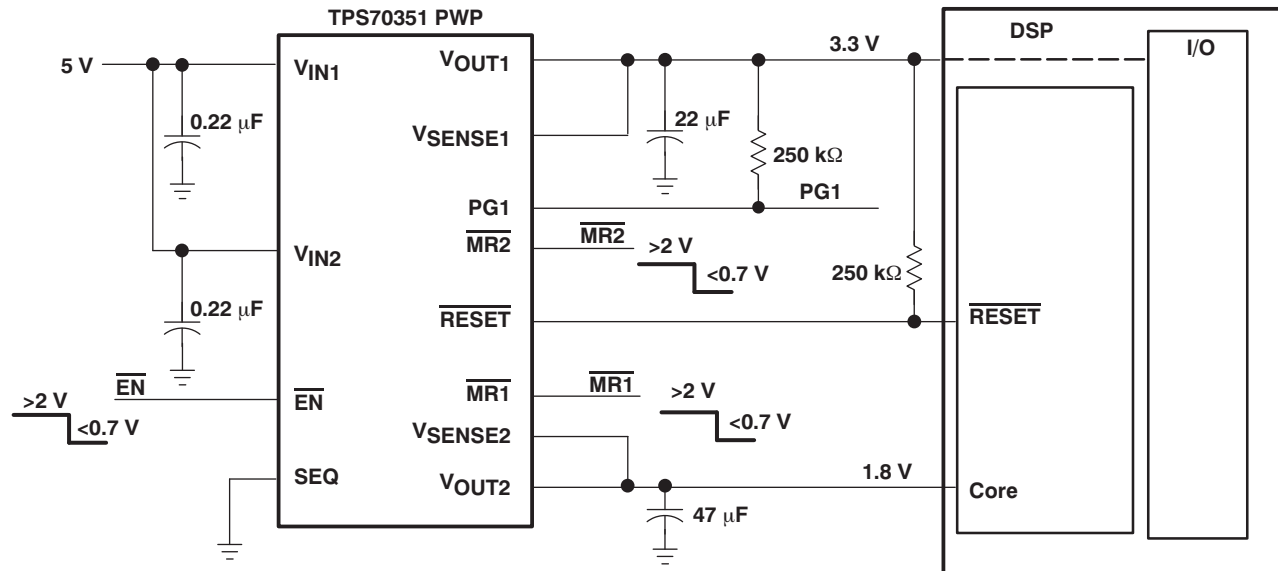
TPS70351 PWP

DSP

5 V

$V_{IN1}$

$V_{OUT1}$

3.3 V

I/O

0.22 μF

$V_{SENSE1}$

22 μF

250 kΩ

PG1

PG1

$V_{IN2}$

$\overline{MR2}$

$\overline{MR2}$

>2 V

<0.7 V

250 kΩ

0.22 μF

$\overline{RESET}$

$\overline{RESET}$

$\overline{EN}$

$\overline{EN}$

$\overline{MR1}$

$\overline{MR1}$

>2 V

<0.7 V

>2 V

<0.7 V

$V_{SENSE2}$

SEQ

$V_{OUT2}$

1.8 V

Core

47 μF